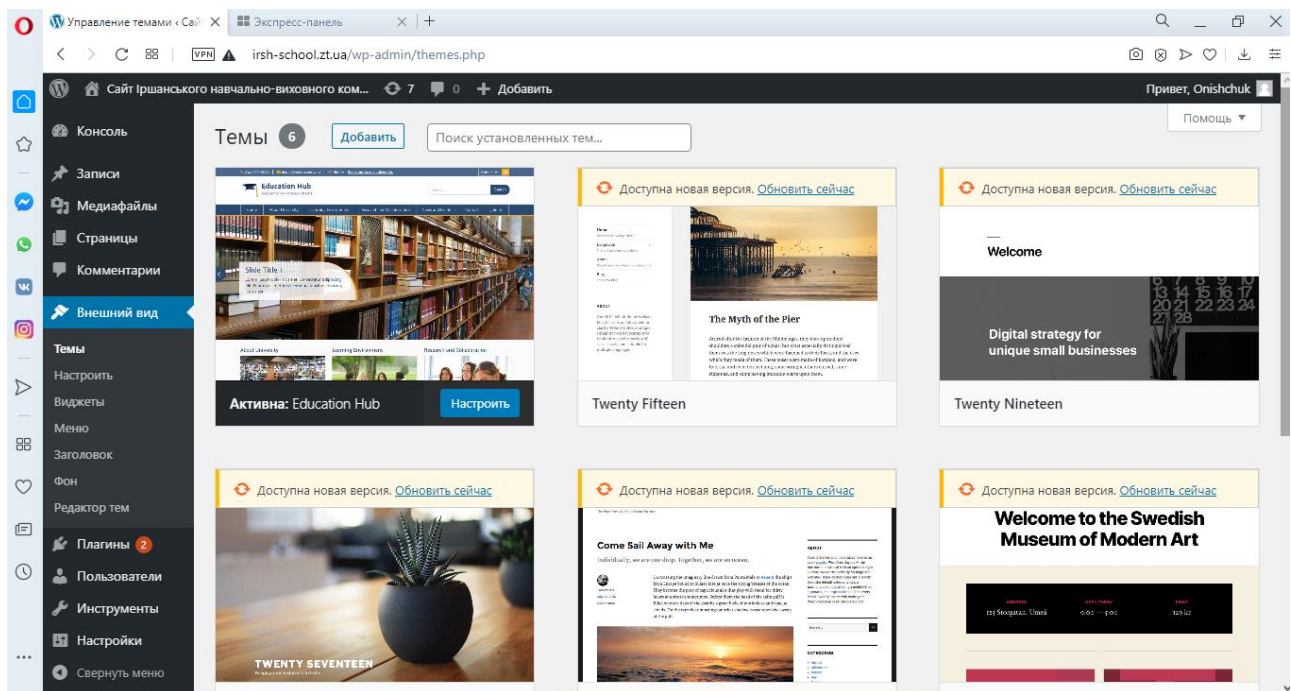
Управление темами ‹ Сай
Экспресс-панель

irsh-school.zt.ua/wp-admin/themes.php

Сайт Іршанського навчально-виховного ком... 7 0 + Добавить
Привет, Onishchuk

Консоль
Записи
Медиафайлы
Страницы
Комментарии
Внешний вид
Темы
Настроить
Виджеты
Меню
Заголовок
Фон
Редактор тем
Плагины 2
Пользователи
Инструменты
Настройки
Свернуть меню

Темы 6 Добавить Поиск установленных тем...
Помощь ▼

Education Hub
Slide Title 1
Активна: Education Hub Настроить

Доступна новая версия. Обновить сейчас
The Myth of the Pier
Twenty Fifteen

Доступна новая версия. Обновить сейчас
Welcome
Digital strategy for unique small businesses
Twenty Nineteen

Доступна новая версия. Обновить сейчас
TWENTY SEVENTEEN

Доступна новая версия. Обновить сейчас
Come Sail Away with Me
Individually, we are one drop. Together, we are an ocean.

Доступна новая версия. Обновить сейчас
Welcome to the Swedish Museum of Modern Art
123 Storgatan, Umeå 9:00 — 5:00 129 kr